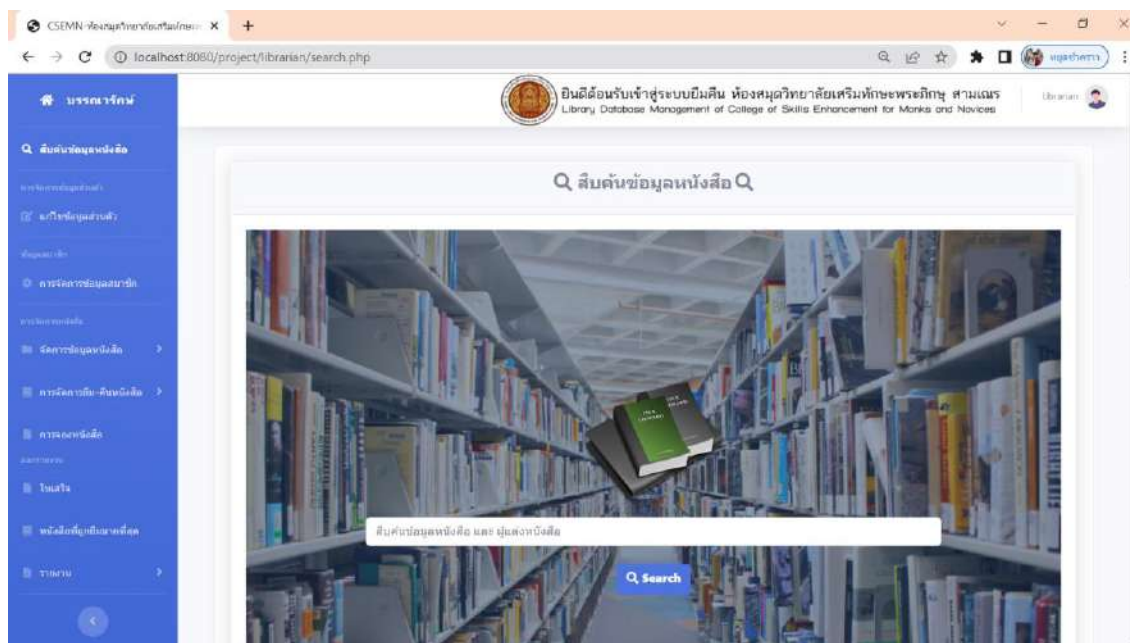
CSEMN-ห้องสมุดวิทยาลัยเสริมทักษะ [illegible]

localhost:8080/project/librarian/search.php

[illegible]

บรรณารักษ์

ยินดีต้อนรับเข้าสู่ระบบยืมคืน ห้องสมุดวิทยาลัยเสริมทักษะพระภิกษุ สามเณร
Library Database Management of College of Skills Enhancement for Monks and Novices

Librarian

สืบค้นข้อมูลหนังสือ

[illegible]

แก้ไขข้อมูลส่วนตัว

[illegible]

การจัดการข้อมูลสมาชิก

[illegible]

จัดการข้อมูลหนังสือ

การจัดการยืม-คืนหนังสือ

การจองหนังสือ

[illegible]

โนเสร็จ

หนังสือที่ถูกยืมมากที่สุด

รายงาน

สืบค้นข้อมูลหนังสือ

สืบค้นข้อมูลหนังสือ และ ผู้แต่งหนังสือ

Search